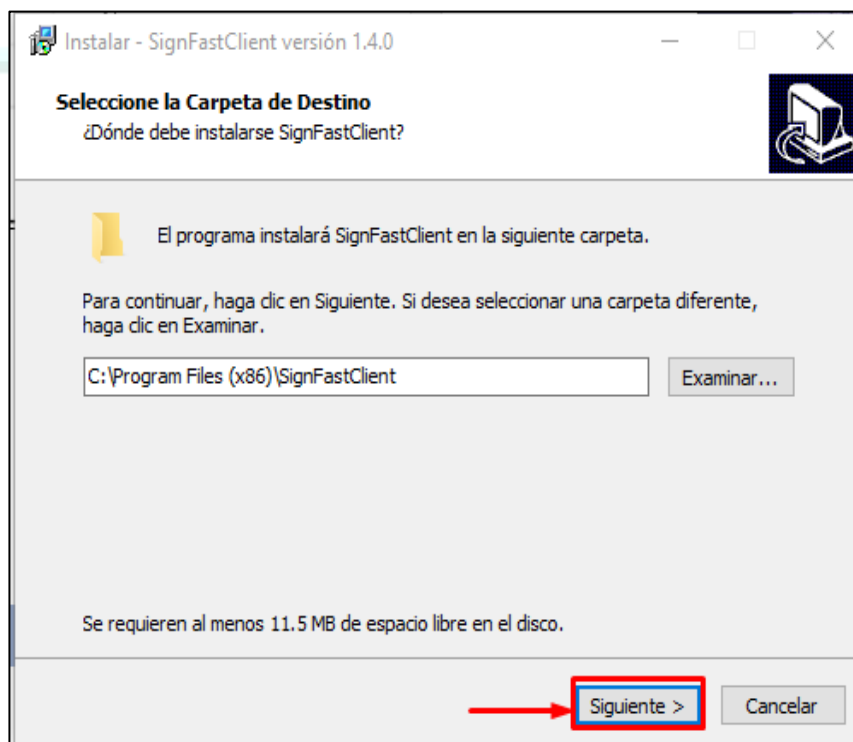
Instalar - SignFastClient versión 1.4.0

Seleccione la Carpeta de Destino

¿Dónde debe instalarse SignFastClient?

El programa instalará SignFastClient en la siguiente carpeta.

Para continuar, haga clic en Siguiente. Si desea seleccionar una carpeta diferente, haga clic en Examinar.

C:\Program Files (x86)\SignFastClient

Examinar...

Se requieren al menos 11.5 MB de espacio libre en el disco.

Siguiente >

Cancelar